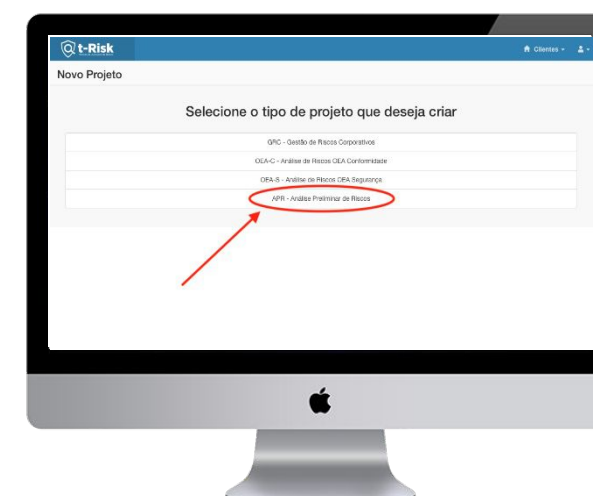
t-Risk

Clientes

Novo Projeto

Selecione o tipo de projeto que deseja criar

GRC - Gestão de Riscos Corporativos

OEA-C - Análise de Riscos OEA Conformidade

OEA-S - Análise de Riscos OEA Segurança

APR - Análise Preliminar de Riscos